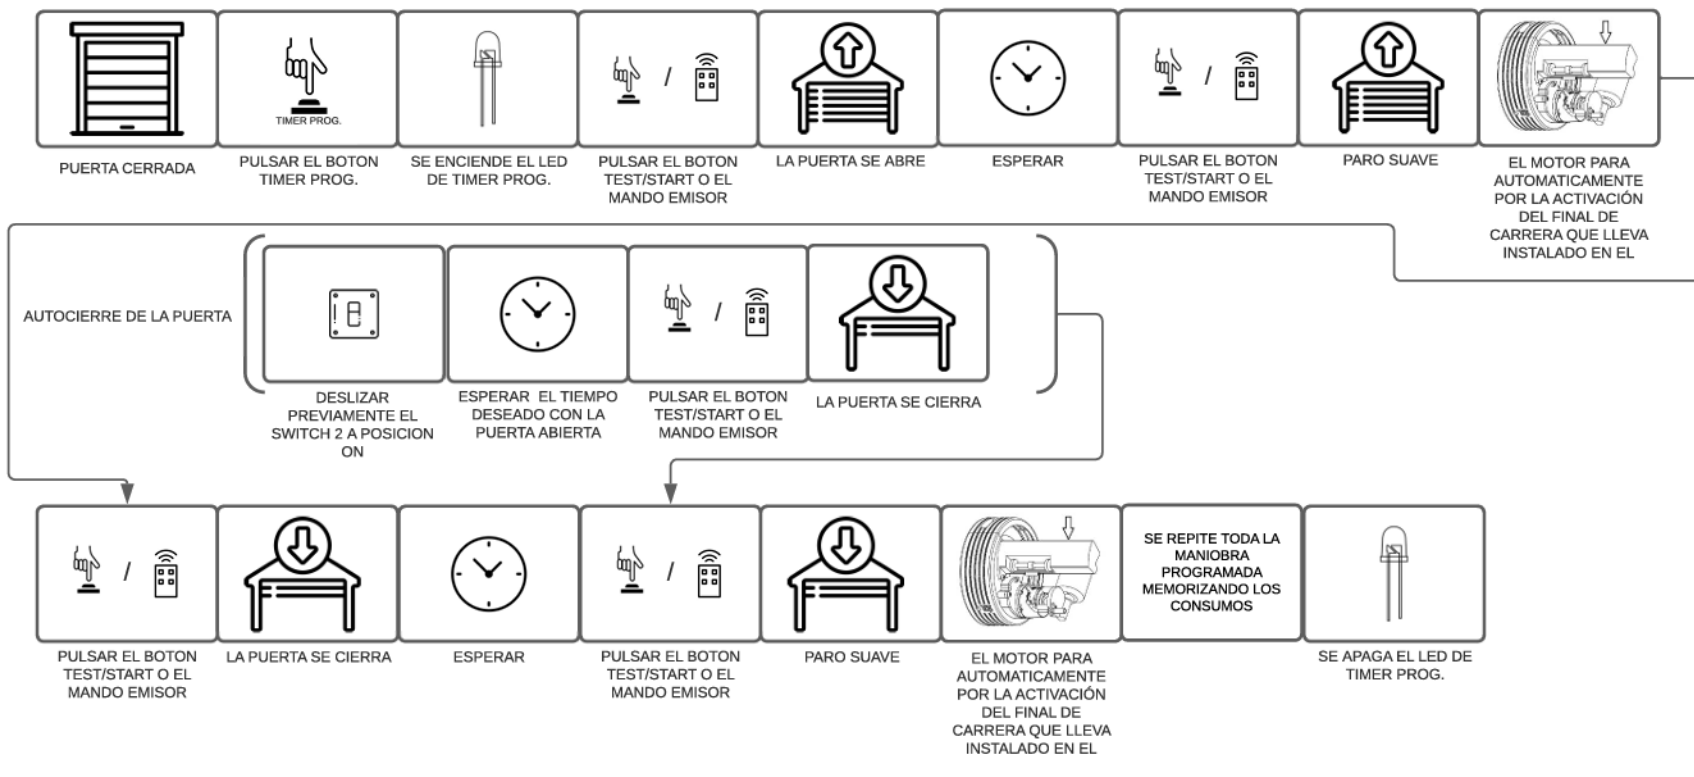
TIMER PROG.

PUERTA CERRADA

PULSAR EL BOTON TIMER PROG.

SE ENCIENDE EL LED DE TIMER PROG.

/

PULSAR EL BOTON TEST/START O EL MANDO EMISOR

LA PUERTA SE ABRE

ESPERAR

/

PULSAR EL BOTON TEST/START O EL MANDO EMISOR

PARO SUAVE

EL MOTOR PARA AUTOMATICAMENTE POR LA ACTIVACIÓN DEL FINAL DE CARRERA QUE LLEVA INSTALADO EN EL

AUTOCIERRE DE LA PUERTA

DESLIZAR PREVIAMENTE EL SWITCH 2 A POSICION ON

ESPERAR EL TIEMPO DESEADO CON LA PUERTA ABIERTA

/

PULSAR EL BOTON TEST/START O EL MANDO EMISOR

LA PUERTA SE CIERRA

/

PULSAR EL BOTON TEST/START O EL MANDO EMISOR

LA PUERTA SE CIERRA

ESPERAR

/

PULSAR EL BOTON TEST/START O EL MANDO EMISOR

PARO SUAVE

EL MOTOR PARA AUTOMATICAMENTE POR LA ACTIVACIÓN DEL FINAL DE CARRERA QUE LLEVA INSTALADO EN EL

SE REPITE TODA LA MANIOBRA PROGRAMADA MEMORIZANDO LOS CONSUMOS

SE APAGA EL LED DE TIMER PROG.